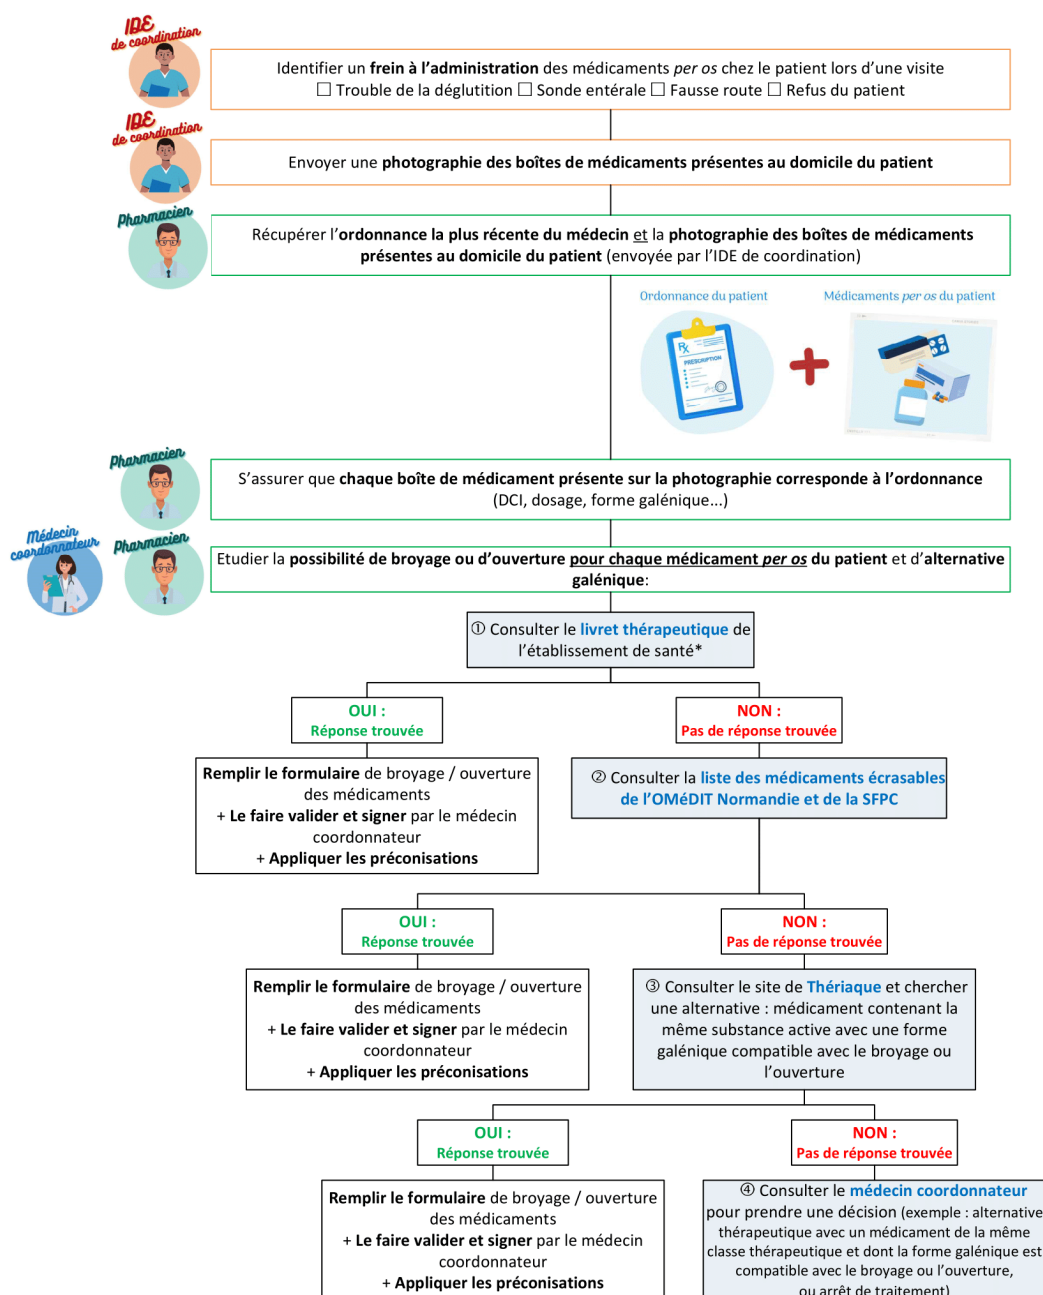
IDE de coordination

Identifier un frein à l'administration des médicaments per os chez le patient lors d'une visite
☐ Trouble de la déglutition ☐ Sonde entérale ☐ Fausse route ☐ Refus du patient

IDE de coordination

Envoyer une photographie des boîtes de médicaments présentes au domicile du patient

Pharmacien

Récupérer l'ordonnance la plus récente du médecin et la photographie des boîtes de médicaments présentes au domicile du patient (envoyée par l'IDE de coordination)

Ordonnance du patient

Médicaments per os du patient

PRESCRIPTION

Pharmacien

S'assurer que chaque boîte de médicament présente sur la photographie corresponde à l'ordonnance (DCI, dosage, forme galénique...)

Médecin coordonnateur

Pharmacien

Etudier la possibilité de broyage ou d'ouverture pour chaque médicament per os du patient et d'alternative galénique:

① Consulter le livret thérapeutique de l'établissement de santé*

OUI :
Réponse trouvée

NON :
Pas de réponse trouvée

Remplir le formulaire de broyage / ouverture des médicaments
+ Le faire valider et signer par le médecin coordonnateur
+ Appliquer les préconisations

② Consulter la liste des médicaments écrasables de l'OMéDIT Normandie et de la SFPC

OUI :
Réponse trouvée

NON :
Pas de réponse trouvée

Remplir le formulaire de broyage / ouverture des médicaments
+ Le faire valider et signer par le médecin coordonnateur
+ Appliquer les préconisations

③ Consulter le site de Thériaque et chercher une alternative : médicament contenant la même substance active avec une forme galénique compatible avec le broyage ou l'ouverture

OUI :
Réponse trouvée

NON :
Pas de réponse trouvée

Remplir le formulaire de broyage / ouverture des médicaments
+ Le faire valider et signer par le médecin coordonnateur
+ Appliquer les préconisations

④ Consulter le médecin coordonnateur pour prendre une décision (exemple : alternative thérapeutique avec un médicament de la même classe thérapeutique et dont la forme galénique est compatible avec le broyage ou l'ouverture, ou arrêt de traitement)